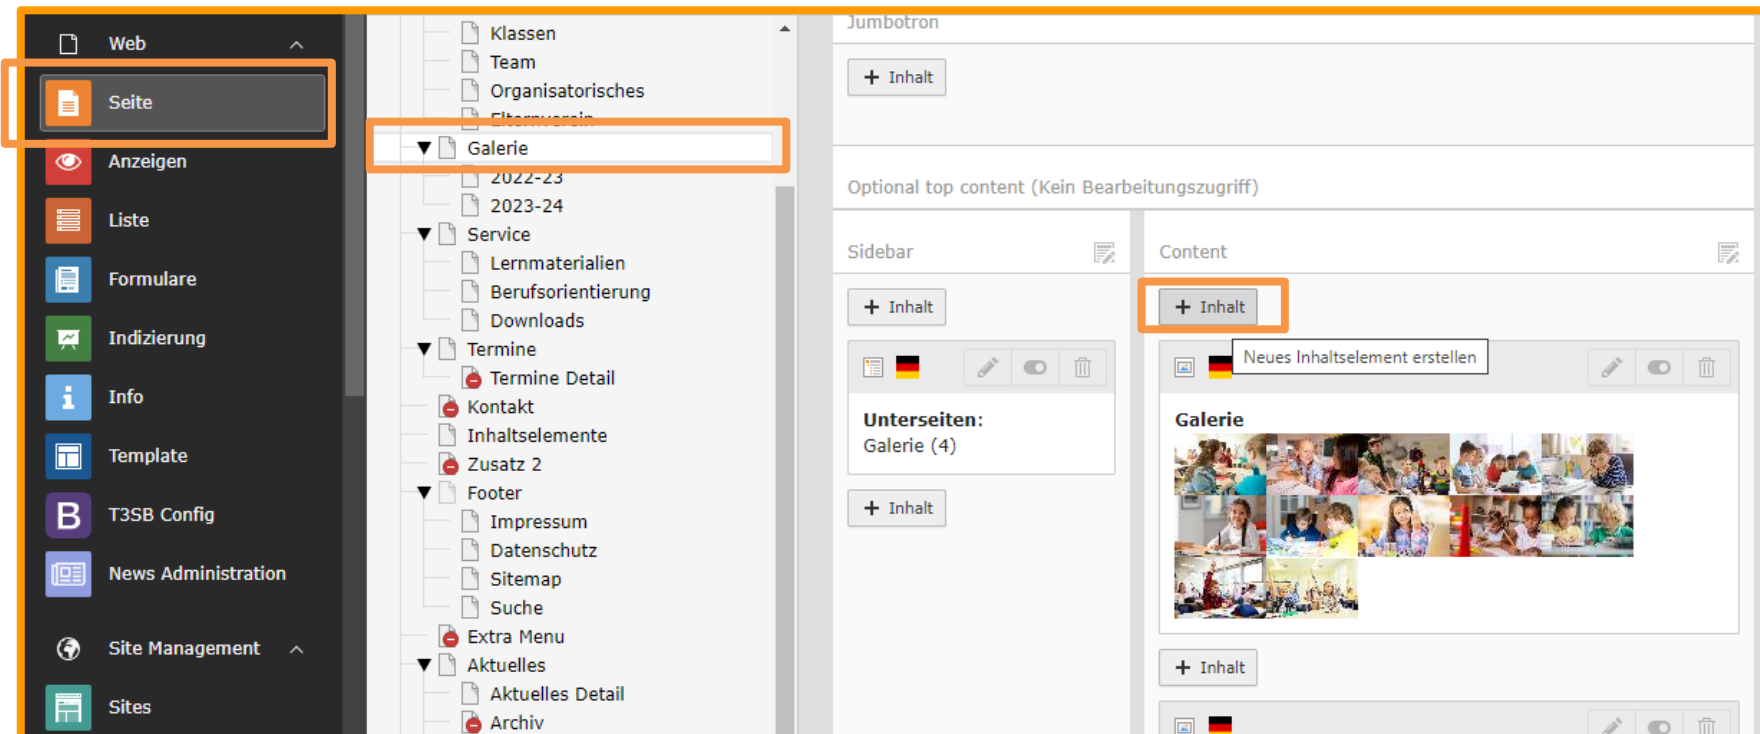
Web
Seite
Anzeigen
Liste
Formulare
Indizierung
Info
Template
T3SB Config
News Administration
Site Management
Sites

Klassen
Team
Organisatorisches
Elternverein
Galerie
2022-23
2023-24
Service
Lernmaterialien
Berufsorientierung
Downloads
Termine
Termine Detail
Kontakt
Inhaltselemente
Zusatz 2
Footer
Impressum
Datenschutz
Sitemap
Suche
Extra Menu
Aktuelles
Aktuelles Detail
Archiv

Jumbotron
+ Inhalt
Optional top content (Kein Bearbeitungszugriff)
Sidebar
+ Inhalt
Unterseiten:
Galerie (4)
+ Inhalt
Content
+ Inhalt
Neues Inhaltselement erstellen
Galerie
+ Inhalt